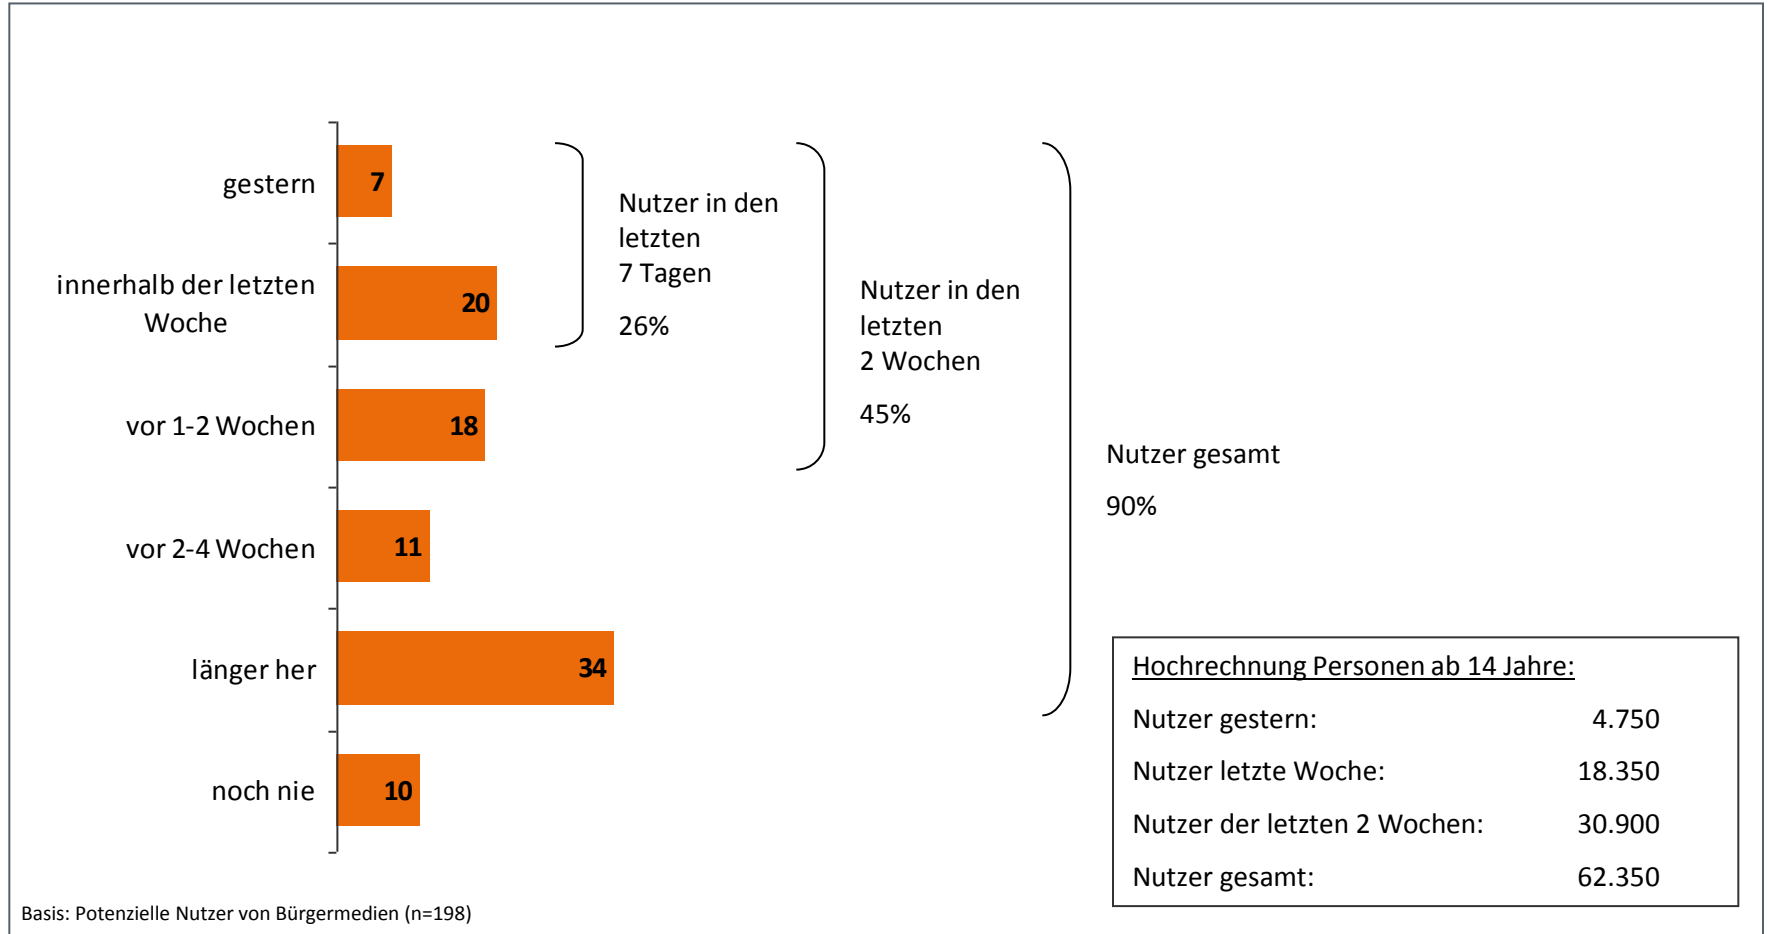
gestern 7

innerhalb der letzten Woche 20

vor 1-2 Wochen 18

vor 2-4 Wochen 11

länger her 34

noch nie 10

Nutzer in den letzten 7 Tagen

26%

Nutzer in den letzten 2 Wochen

45%

Nutzer gesamt

90%

| Hochrechnung Personen ab 14 Jahre: | |
|---|---|
| Nutzer gestern: | 4.750 |
| Nutzer letzte Woche: | 18.350 |
| Nutzer der letzten 2 Wochen: | 30.900 |
| Nutzer gesamt: | 62.350 |

Basis: Potenzielle Nutzer von Bürgermedien (n=198)